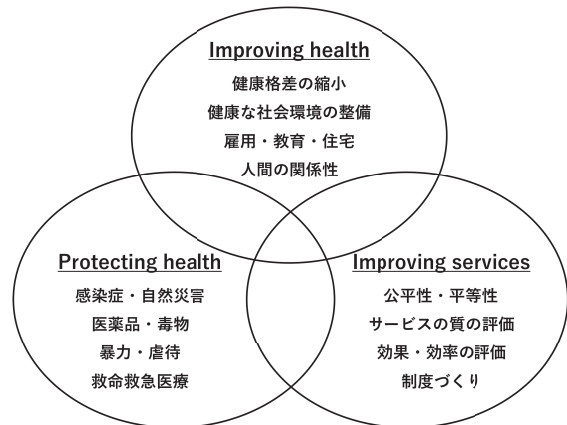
Improving health
健康格差の縮小
健康な社会環境の整備
雇用・教育・住宅
人間の関係性

Protecting health
感染症・自然災害
医薬品・毒物
暴力・虐待
救命救急医療

Improving services
公平性・平等性
サービスの質の評価
効果・効率の評価
制度づくり